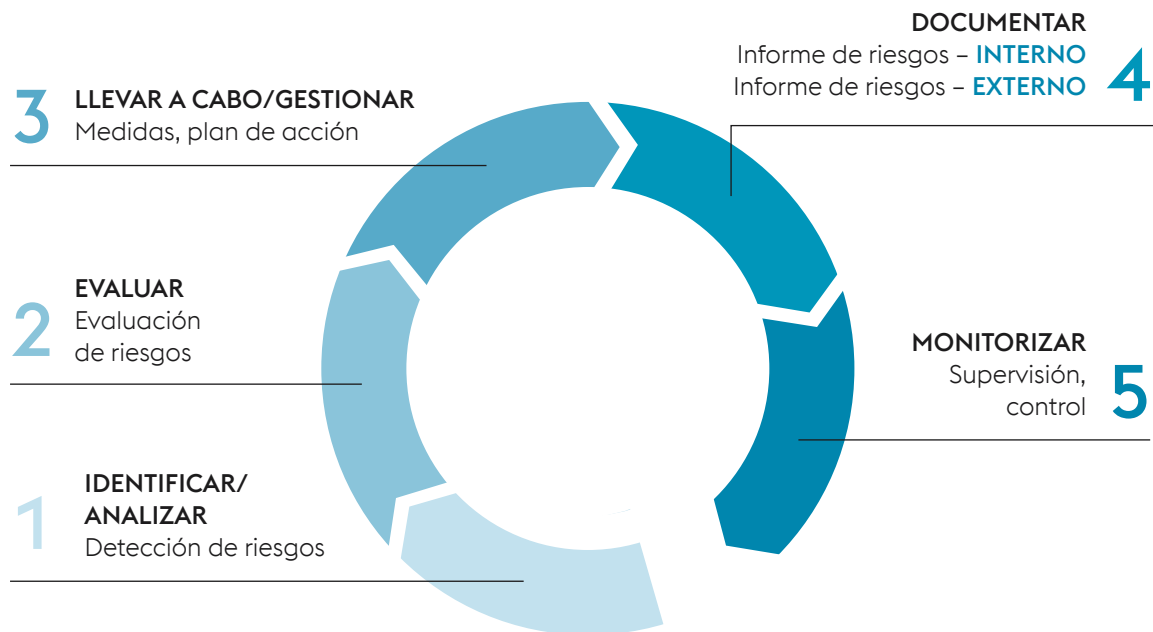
DOCUMENTAR
Informe de riesgos – INTERNO
Informe de riesgos – EXTERNO
4

3
LLEVAR A CABO/GESTIONAR
Medidas, plan de acción

EVALUAR
2
Evaluación de riesgos

MONITORIZAR
Supervisión, control
5

1
IDENTIFICAR/ ANALIZAR
Detección de riesgos